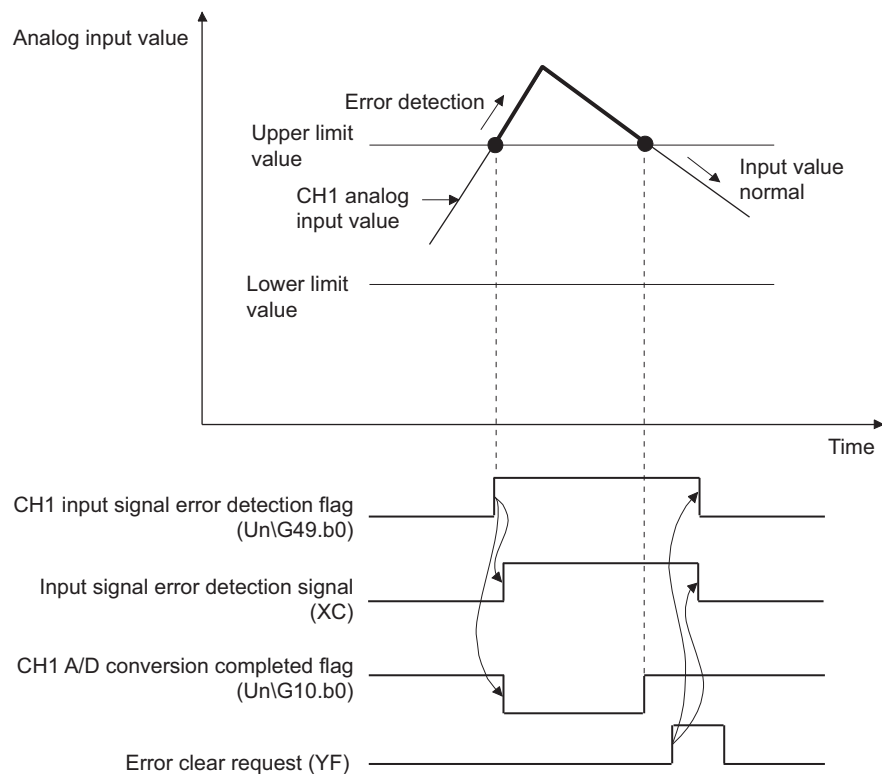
Analog input value

Error detection

Upper limit value

Input value normal

CH1 analog input value

Lower limit value

Time

CH1 input signal error detection flag (Un\G49.b0)

Input signal error detection signal (XC)

CH1 A/D conversion completed flag (Un\G10.b0)

Error clear request (YF)